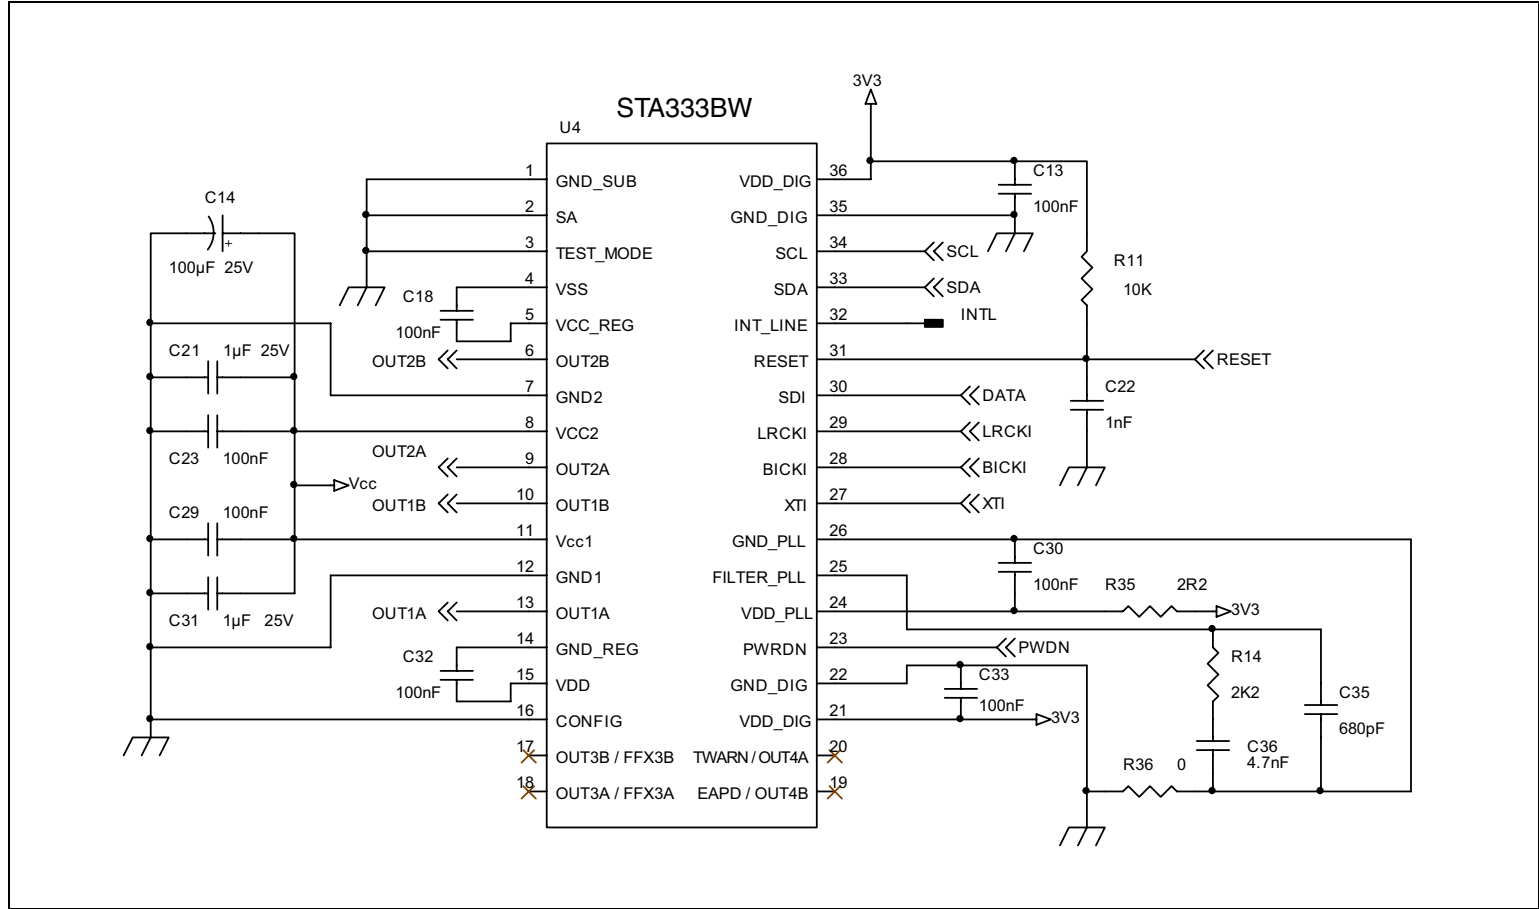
STA333BW
U4

1 GND_SUB
2 SA
3 TEST_MODE
4 VSS
5 VCC_REG
6 OUT2B
7 GND2
8 VCC2
9 OUT2A
10 OUT1B
11 Vcc1
12 GND1
13 OUT1A
14 GND_REG
15 VDD
16 CONFIG
17 OUT3B / FFX3B
18 OUT3A / FFX3A

36 VDD_DIG
35 GND_DIG
34 SCL
33 SDA
32 INT_LINE
31 RESET
30 SDI
29 LRCKI
28 BICKI
27 XTI
26 GND_PLL
25 FILTER_PLL
24 VDD_PLL
23 PWRDN
22 GND_DIG
21 VDD_DIG
20 TWARN / OUT4A
19 EAPD / OUT4B

3V3
C13 100nF
R11 10K
SCL
SDA
INTL
RESET
C22 1nF
DATA
LRCKI
BICKI
XTI
C30 100nF
R35 2R2
3V3
PWDN
R14 2K2
C33 100nF
3V3
C35 680pF
C36 4.7nF
R36 0

C14
+
100µF 25V
C18 100nF
OUT2B
C21 1µF 25V
C23 100nF
OUT2A
Vcc
OUT1B
C29 100nF
C31 1µF 25V
OUT1A
C32 100nF